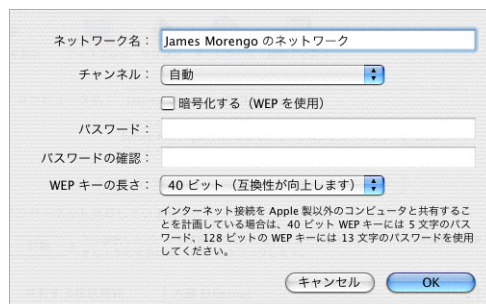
ネットワーク名： James Morengo のネットワーク

チャンネル： 自動

暗号化する（WEP を使用）

パスワード：

パスワードの確認：

WEP キーの長さ： 40 ビット（互換性が向上します）

インターネット接続を Apple 製以外のコンピュータと共有することを計画している場合は、40 ビット WEP キーには 5 文字のパスワード、128 ビットの WEP キーには 13 文字のパスワードを使用してください。

キャンセル

OK